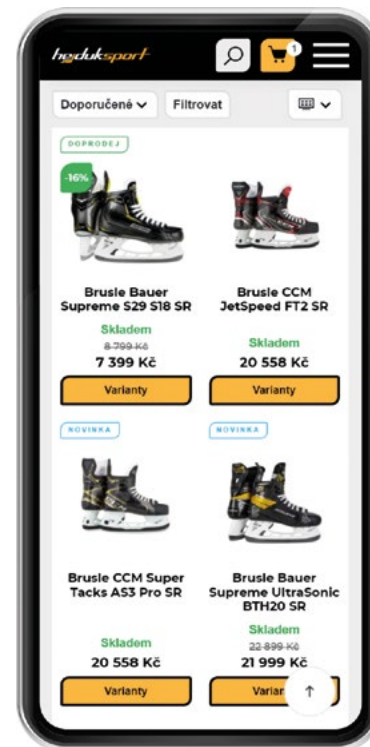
hejduksport

1

Doporučené

Filtrovat

DOPRODEJ

-16%

Brusle Bauer Supreme S29 S18 SR

Skladem

8 799 Kč

7 399 Kč

Varianty

Brusle CCM JetSpeed FT2 SR

Skladem

20 558 Kč

Varianty

NOVINKA

Brusle CCM Super Tacks AS3 Pro SR

Skladem

20 558 Kč

Varianty

NOVINKA

Brusle Bauer Supreme UltraSonic BTH20 SR

Skladem

22 899 Kč

21 999 Kč

Varian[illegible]

↑